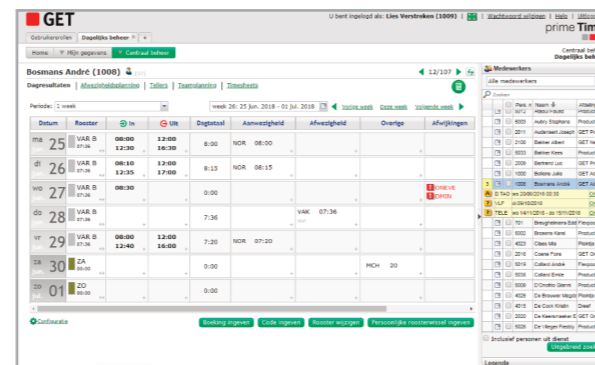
GET

U bent ingelogd als: Lies Verstreken (1009) | Wachtwoord wijzigen | Help | Inform

Gebruikersrollen | Dagelijks beheer | +

Home | Mijn gegevens | Centraal beheer

prime Tim

Centraal be
Dagelijks beh

Bosmans André (1008)

12/107

Dagresultaten | Afwezigheidsplanning | Tellers | Teamplanning | Timesheets

Periode: 1 week

week 26: 25 jun. 2018 - 01 jul. 2018 | Vorige week | Deze week | Volgende week

| Datum | Rooster | In | Uit | Dagtotaal | Aanwezigheid | Afwezigheid | Overige | Afwijkingen |
|---|---|---|---|---|---|---|---|---|
| ma 25 | VAR B 07:36 | 08:00 12:30 | 12:00 16:00 | 8:00 | NOR 08:00 | | | |
| di 26 | VAR B 07:36 | 08:10 12:35 | 12:00 17:00 | 8:15 | NOR 08:15 | | | |
| wo 27 | VAR B 07:36 | | | 0:00 | | | | ONEVE ONMIN |
| do 28 | VAR B 07:36 | | | 7:36 | | VAK 07:36 | | |
| vr 29 | VAR B 07:36 | 08:00 12:40 | 12:00 16:00 | 7:20 | NOR 07:20 | | | |
| za 30 | ZA 00:00 | | | 0:00 | | | MCH 20 | |
| zo 01 | ZO 00:00 | | | 0:00 | | | | |

Configuratie

Boeking ingeven | Code ingeven | Rooster wijzigen | Persoonlijke roosterwissel ingeven

Medewerkers

Alle medewerkers

Zoeken

| Pers. n | Naam | Afdeling |
|---|---|---|
| 1007 | Abeloos... | |
| 6003 | Autry Stephane | Produ |
| 2011 | Audenaert Joseph | GET Pr |
| 2106 | Bakker Alex | GET N |
| 2105 | Bakker Kees | Produ |
| 2006 | Bertrand Luc | GET Pr |
| 1000 | Boiteno Julio | GET Ad |
| 1008 | Bosmans André | GET Ad |
| 5 TAG | wo 20/06/2018 00:00 | |
| VLF | di 29/05/2018 | |
| TELE | wo 14/11/2018 - zo 15/11/2018 | |
| 701 | Breughelmans Edd | Finan |
| 6002 | Broeens Karel | Produ |
| 4023 | Claes Mo | Planni |
| 2016 | Coene Fons | GET O |
| 5019 | Collard Andre | Finan |
| 5036 | Collard Emile | Produ |
| 5006 | D'Orsitto Glenn | Finan |
| 5039 | De Brouwer Magali | Planni |
| 4015 | De Cock Kristin | Dierf |
| 5007 | De Keersmaeker E | GET Pr |
| 5005 | De Vliegen Freddy | Produ |

Inclusief personen uit dienst

Uitgebreid zoek

Legende